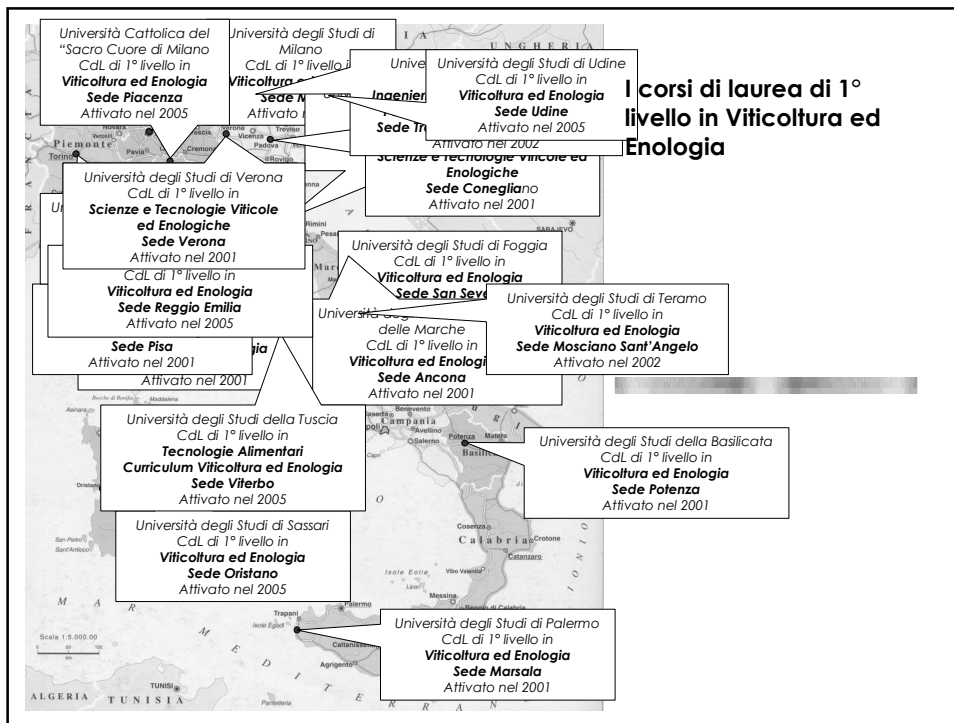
I corsi di laurea di 1° livello in Viticoltura ed Enologia

Università Cattolica del "Sacro Cuore di Milano
CdL di 1° livello in
Viticoltura ed Enologia
Sede Piacenza
Attivato nel 2005

Università degli Studi di Milano
CdL di 1° livello in
Viticoltura e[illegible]
Sede M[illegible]
Attivato n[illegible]

Univ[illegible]
Ingegner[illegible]
Sede Tr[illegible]
Attivato nel 2002

Università degli Studi di Udine
CdL di 1° livello in
Viticoltura ed Enologia
Sede Udine
Attivato nel 2005

Scienze e Tecnologie Viticole ed Enologiche
Sede Conegliano
Attivato nel 2001

Università degli Studi di Verona
CdL di 1° livello in
Scienze e Tecnologie Viticole ed Enologiche
Sede Verona
Attivato nel 2001

CdL di 1° livello in
Viticoltura ed Enologia
Sede Reggio Emilia
Attivato nel 2005

Sede Pisa
Attivato nel 2001

Attivato nel 2001

Università degli Studi di Foggia
CdL di 1° livello in
Viticoltura ed Enologia
Sede San Seve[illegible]

Università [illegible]
delle Marche
CdL di 1° livello in
Viticoltura ed Enologi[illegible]
Sede Ancona
Attivato nel 2001

Università degli Studi di Teramo
CdL di 1° livello in
Viticoltura ed Enologia
Sede Mosciano Sant'Angelo
Attivato nel 2002

Università degli Studi della Tuscia
CdL di 1° livello in
Tecnologie Alimentari
Curriculum Viticoltura ed Enologia
Sede Viterbo
Attivato nel 2005

Università degli Studi della Basilicata
CdL di 1° livello in
Viticoltura ed Enologia
Sede Potenza
Attivato nel 2001

Università degli Studi di Sassari
CdL di 1° livello in
Viticoltura ed Enologia
Sede Oristano
Attivato nel 2005

Università degli Studi di Palermo
CdL di 1° livello in
Viticoltura ed Enologia
Sede Marsala
Attivato nel 2001

UNGHERIA Piemonte Torino Novara Pavia Cremona Verona Vicenza Treviso Padova Rovigo Rimini Pesaro SARAJEVO Campania Benevento Avellino Salerno Potenza Matera Basilicata Cosenza Crotone Calabria Catanzaro Vibo Valentia Reggio di Calabria Isole Eolie Palermo Trapani Isole Egadi Caltanissetta Agrigento Pantelleria Oristano San Pietro Sant'Antioco Asinara Maddalena M A R M E D I T ALGERIA TUNISIA TUNISI Scala 1:5.000.000